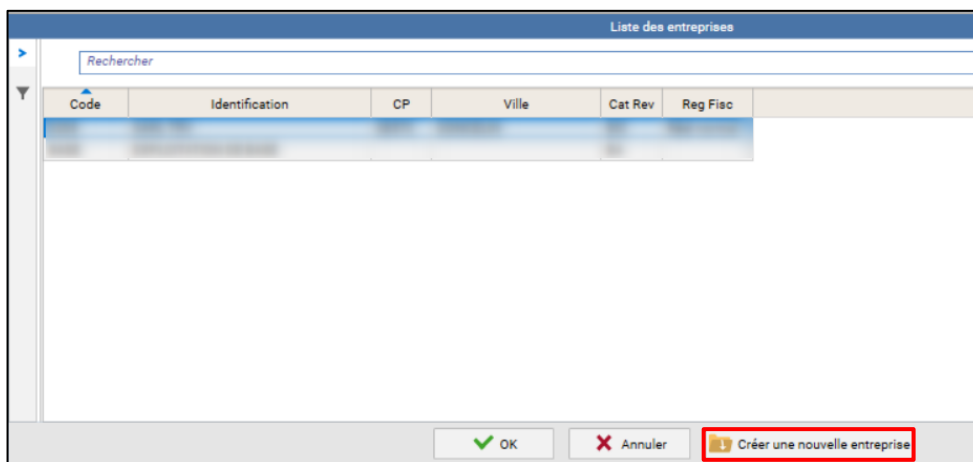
Liste des entreprises

Rechercher

| Code | Identification | CP | Ville | Cat Rev | Reg Fisc |
|---|---|---|---|---|---|
| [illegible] | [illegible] | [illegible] | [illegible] | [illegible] | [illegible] |
| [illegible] | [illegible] | | | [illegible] | |

OK

Annuler

Créer une nouvelle entreprise